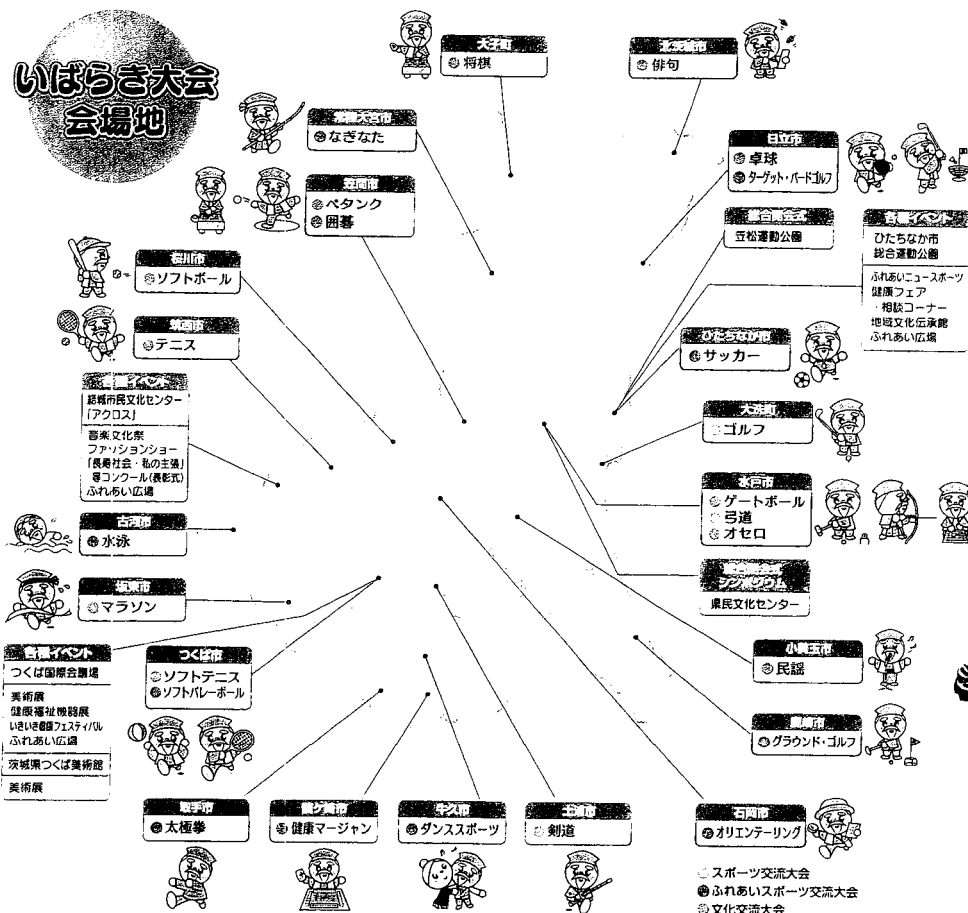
いばらき大会
会場地

大子町
将棋

北茨城市
俳句

常陸大宮市
なぎなた

日立市
卓球
ターゲット・バードゴルフ

笠間市
ペタンク
囲碁

総合開会式
笠松運動公園

各種イベント
ひたちなか市
総合運動公園
ふれあいニュースポーツ
健康フェア
・相談コーナー
地域文化伝承館
ふれあい広場

結城市
ソフトボール

下館市
テニス

ひたちなか市
サッカー

各種イベント
結城市民文化センター「アクロス」
音楽文化祭
ファッションショー
「長寿社会・私の主張」
等コンクール(表彰式)
ふれあい広場

大洗町
ゴルフ

水戸市
ゲートボール
弓道
オセロ

古河市
水泳

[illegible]
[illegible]
県民文化センター

坂東市
マラソン

各種イベント
つくば国際会議場
美術展
健康福祉機器展
いきいき健康フェスティバル
ふれあい広場
茨城県つくば美術館
美術展

つくば市
ソフトテニス
ソフトバレーボール

小美玉市
民謡

鉾田市
グラウンド・ゴルフ

取手市
太極拳

龍ケ崎市
健康マージャン

牛久市
ダンススポーツ

土浦市
剣道

石岡市
オリエンテーリング

スポーツ交流大会
ふれあいスポーツ交流大会
文化交流大会